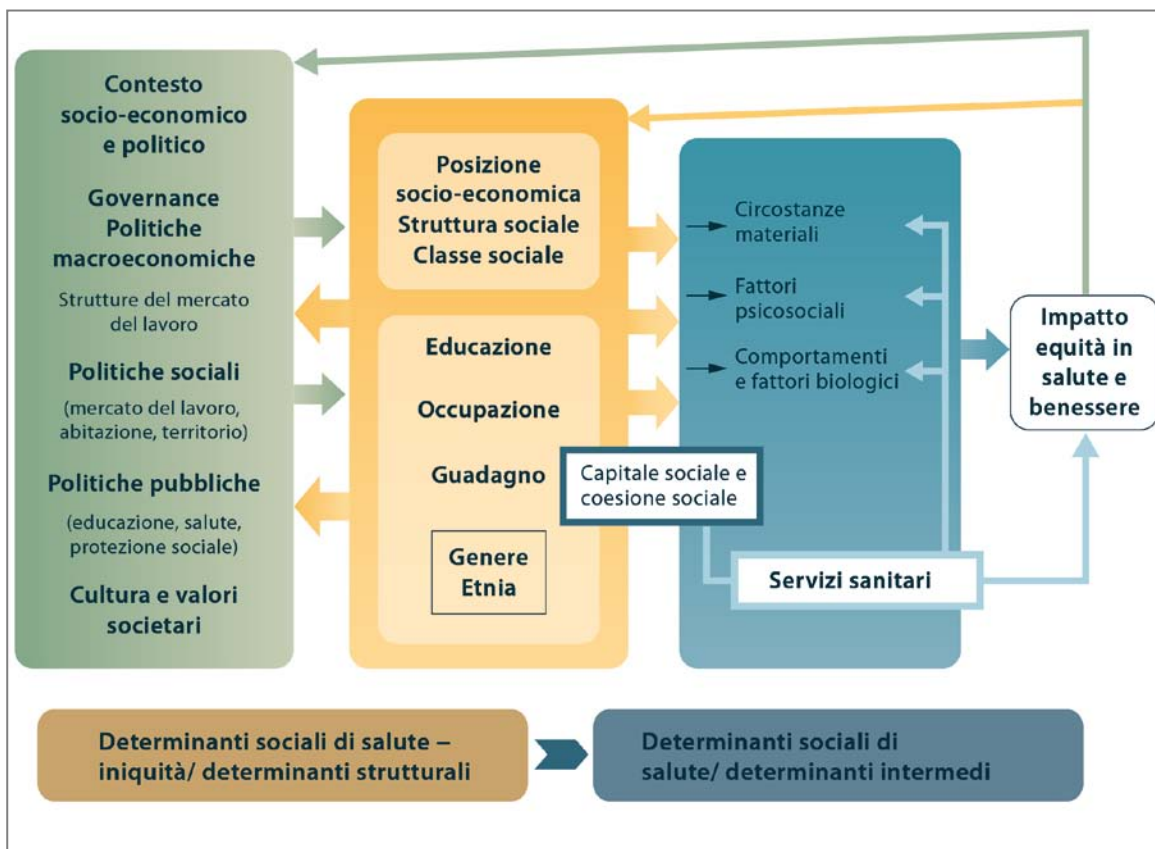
Contesto socio-economico e politico

Governance
Politiche macroeconomiche

Strutture del mercato del lavoro

Politiche sociali

(mercato del lavoro, abitazione, territorio)

Politiche pubbliche

(educazione, salute, protezione sociale)

Cultura e valori societari

Posizione socio-economica
Struttura sociale
Classe sociale

Educazione

Occupazione

Guadagno

Genere
Etnia

Capitale sociale e coesione sociale

Circostanze materiali

Fattori psicosociali

Comportamenti e fattori biologici

Servizi sanitari

Impatto equità in salute e benessere

Determinanti sociali di salute – iniquità/ determinanti strutturali

Determinanti sociali di salute/ determinanti intermedi